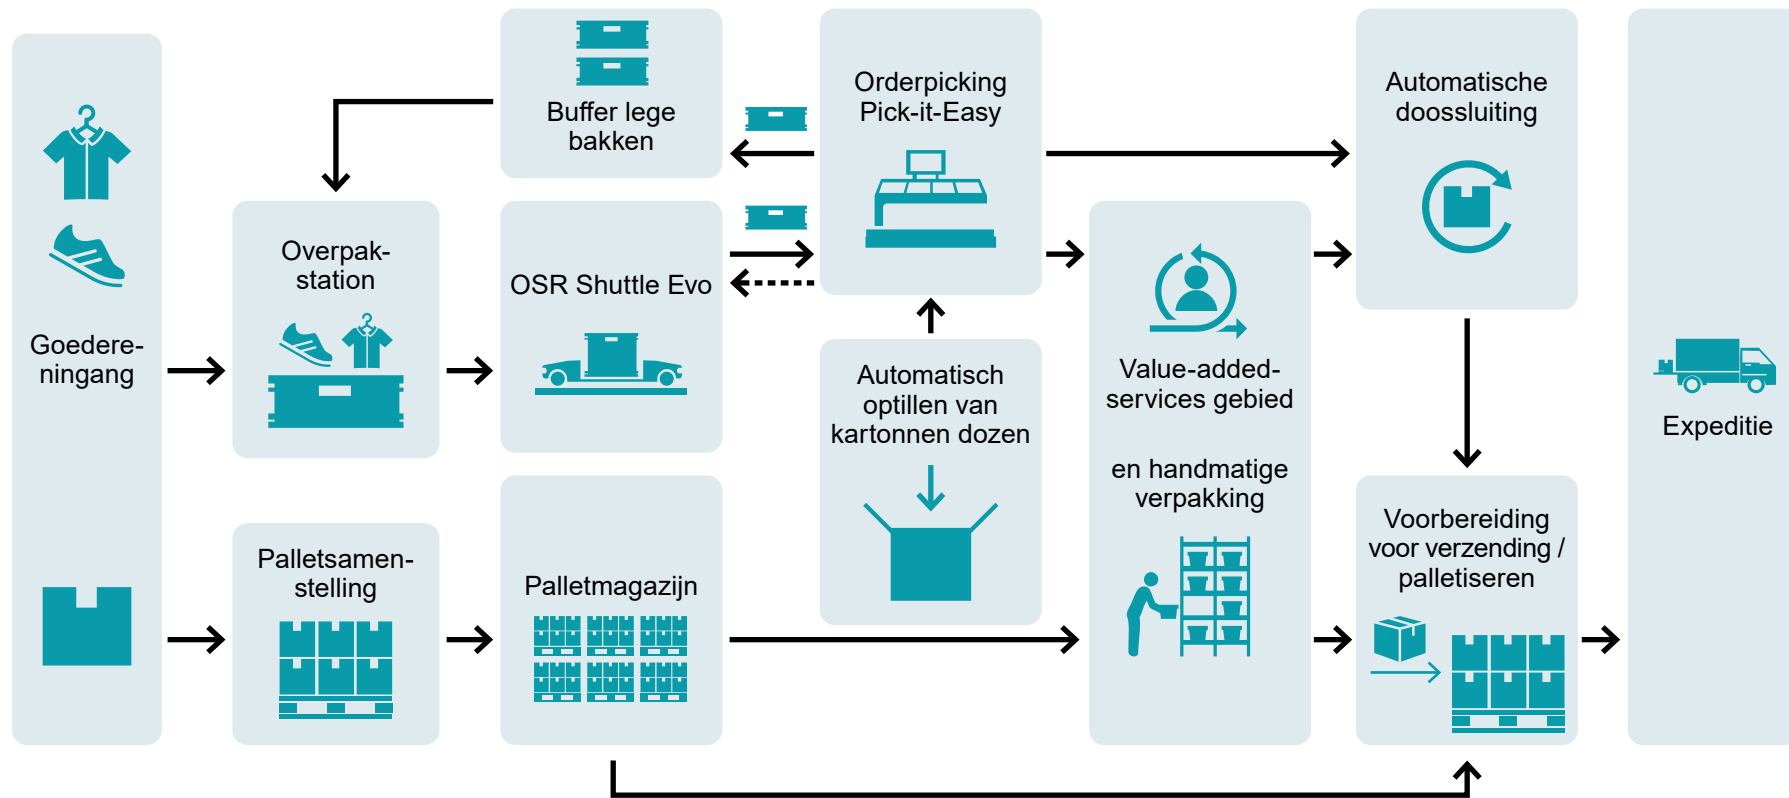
Goedere-ningang

Buffer lege bakken

Orderpicking Pick-it-Easy

Automatische doossluiting

Expeditie

Overpak-station

OSR Shuttle Evo

Value-added-services gebied

en handmatige verpakking

Automatisch optillen van kartonnen dozen

Palletsamen-stelling

Palletmagazijn

Voorbereiding voor verzending / palletiseren